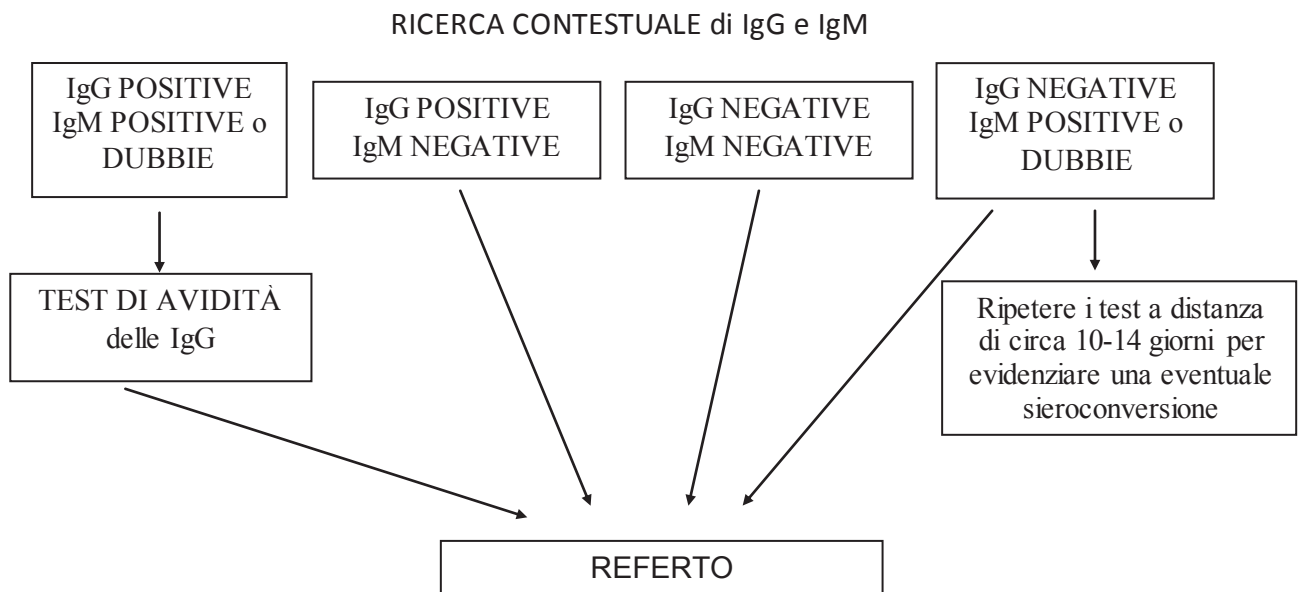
RICERCA CONTESTUALE di IgG e IgM

IgG POSITIVE
IgM POSITIVE o DUBBIE

IgG POSITIVE
IgM NEGATIVE

IgG NEGATIVE
IgM NEGATIVE

IgG NEGATIVE
IgM POSITIVE o DUBBIE

TEST DI AVIDITÀ delle IgG

Ripetere i test a distanza di circa 10-14 giorni per evidenziare una eventuale sieroconversione

REFERTO